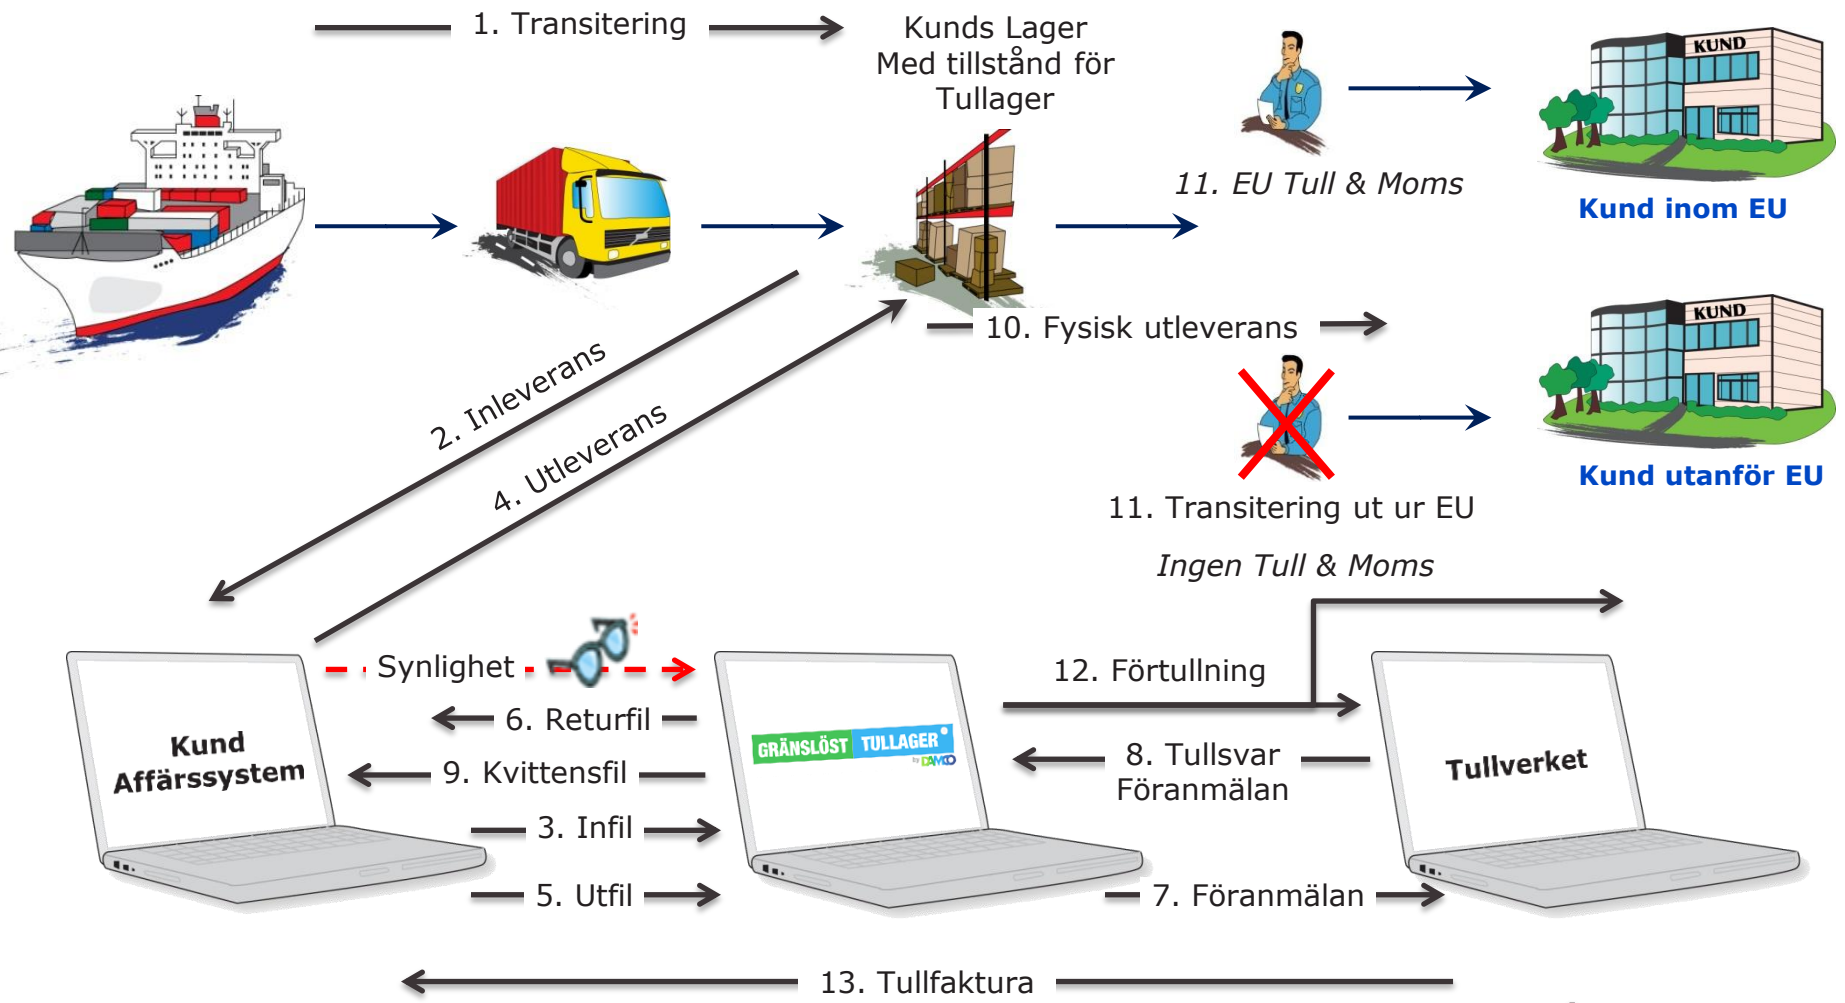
1. Transitering

Kunds Lager
Med tillstånd för
Tullager

KUND

11. EU Tull & Moms

Kund inom EU

10. Fysisk utleverans

KUND

Kund utanför EU

2. Inleverans

4. Utleverans

11. Transitering ut ur EU

Ingen Tull & Moms

Synlighet

6. Returfil

9. Kvittensfil

3. Infil

5. Utfil

Kund
Affärssystem

GRÄNSLÖST TULLAGER
by DAMCO

12. Förtullning

8. Tullsvar
Föranmälan

7. Föranmälan

Tullverket

13. Tullfaktura